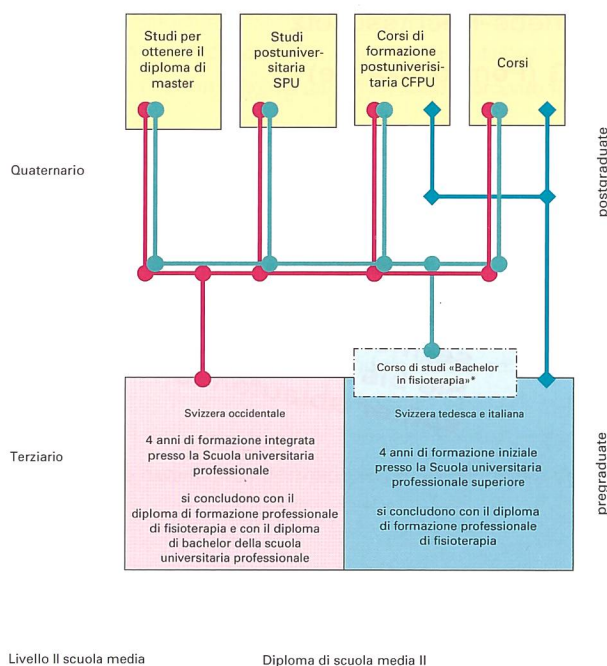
Studi per ottenere il diploma di master

Studi postuniversitaria SPU

Corsi di formazione postuniverisitaria CFPU

Corsi

Quaternario

postgraduate

Corso di studi «Bachelor in fisioterapia»*

Svizzera occidentale

4 anni di formazione integrata presso la Scuola universitaria professionale

si concludono con il diploma di formazione professionale di fisioterapia e con il diploma di bachelor della scuola universitaria professionale

Svizzera tedesca e italiana

4 anni di formazione iniziale presso la Scuola universitaria professionale superiore

si concludono con il diploma di formazione professionale di fisioterapia

Terziario

pregraduate

Livello II scuola media

Diploma di scuola media II